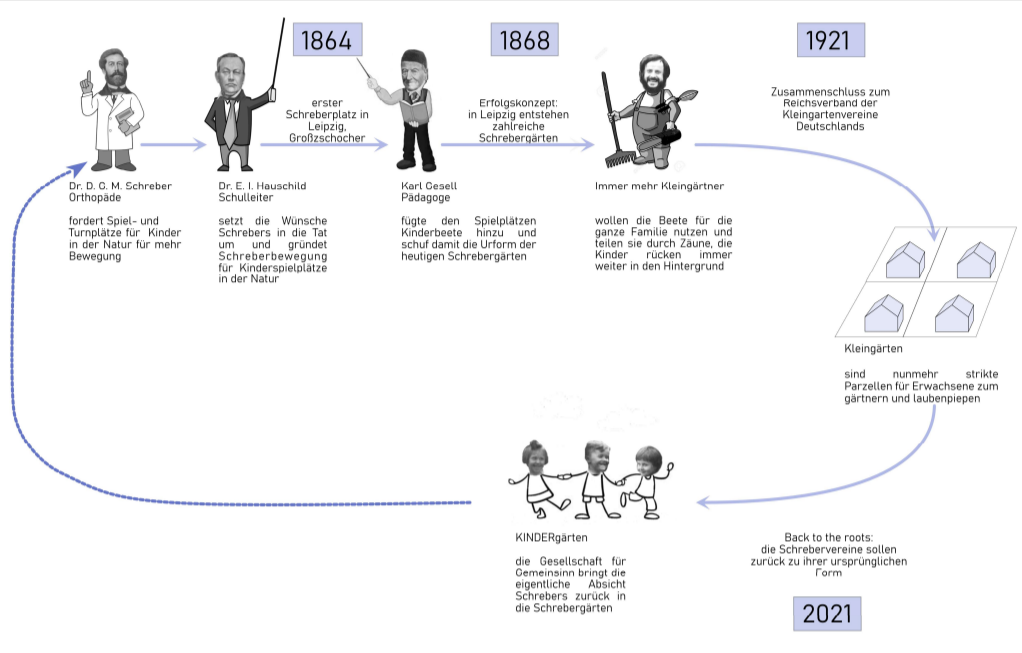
1864

1868

1921

erster Schreberplatz in Leipzig, Großzschocher

Erfolgskonzept: in Leipzig entstehen zahlreiche Schrebergärten

Zusammenschluss zum Reichsverband der Kleingartenvereine Deutschlands

Dr. D. G. M. Schreber
Orthopäde

fordert Spiel- und Turnplätze für Kinder in der Natur für mehr Bewegung

Dr. E. I. Hauschild
Schulleiter

setzt die Wünsche Schrebers in die Tat um und gründet Schreberbewegung für Kinderspielplätze in der Natur

Karl Gesell
Pädagoge

fügte den Spielplätzen Kinderbeete hinzu und schuf damit die Urform der heutigen Schrebergärten

Immer mehr Kleingärtner

wollen die Beete für die ganze Familie nutzen und teilen sie durch Zäune, die Kinder rücken immer weiter in den Hintergrund

Kleingärten

sind nunmehr strikte Parzellen für Erwachsene zum gärtnern und laubenpiepen

KINDERgärten

die Gesellschaft für Gemeinsinn bringt die eigentliche Absicht Schrebers zurück in die Schrebergärten

Back to the roots:
die Schrebervereine sollen zurück zu ihrer ursprünglichen Form

2021